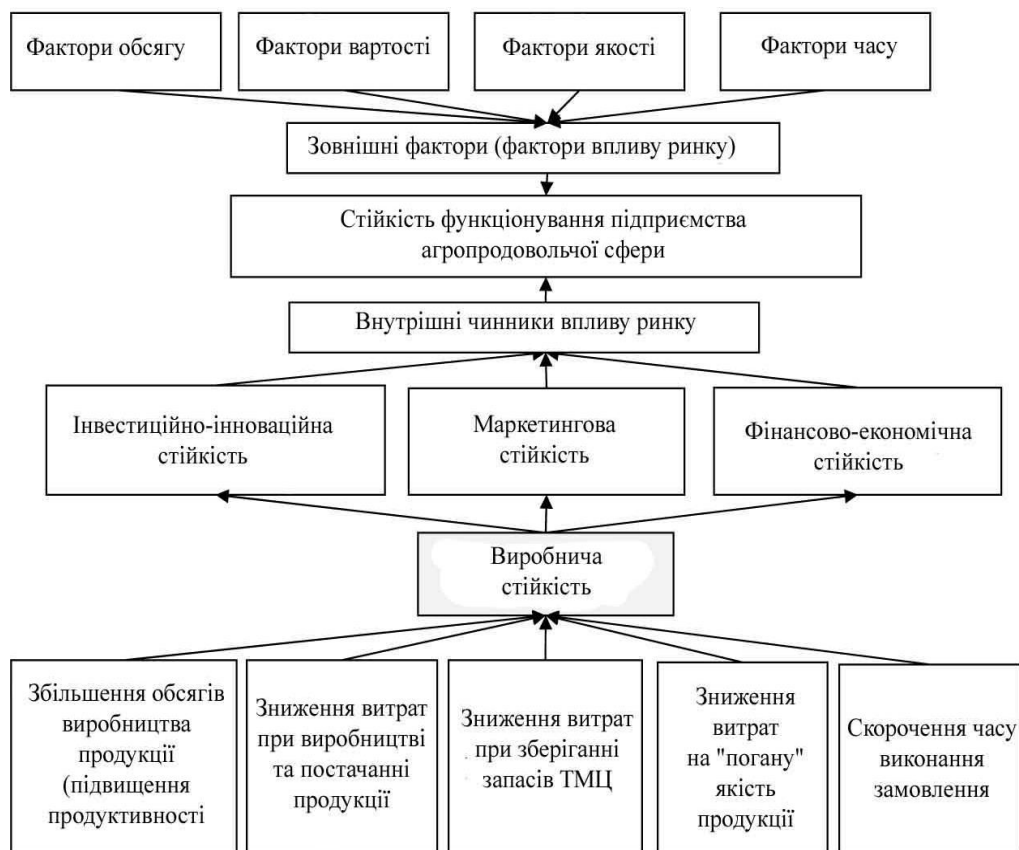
Фактори обсягу

Фактори вартості

Фактори якості

Фактори часу

Зовнішні фактори (фактори впливу ринку)

Стійкість функціонування підприємства агропродовольчої сфери

Внутрішні чинники впливу ринку

Інвестиційно-інноваційна стійкість

Маркетингова стійкість

Фінансово-економічна стійкість

Виробнича стійкість

Збільшення обсягів виробництва продукції (підвищення продуктивності

Зниження витрат при виробництві та постачанні продукції

Зниження витрат при зберіганні запасів ТМЦ

Зниження витрат на "погану" якість продукції

Скорочення часу виконання замовлення